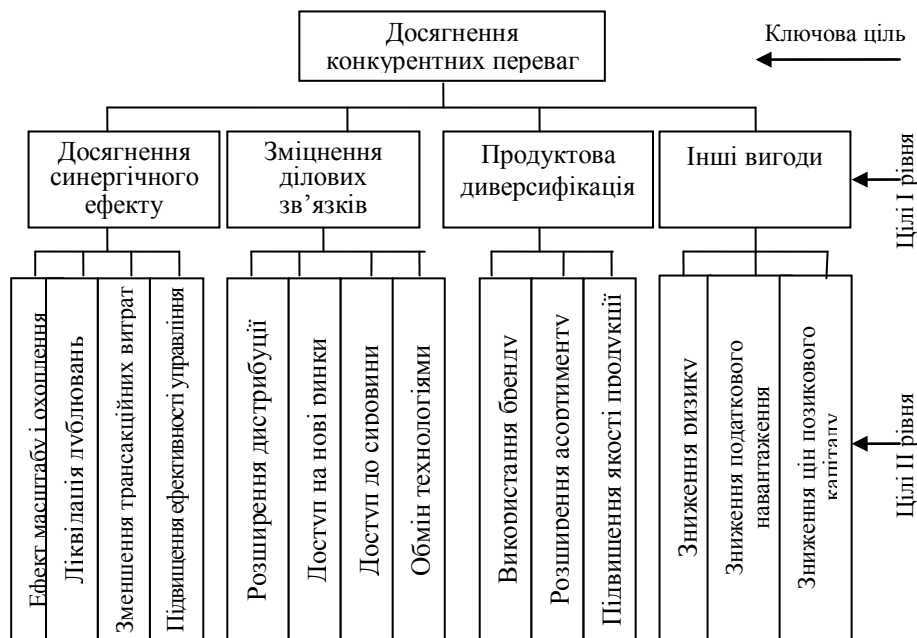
Досягнення конкурентних переваг

Ключова ціль

Досягнення синергічного ефекту

Зміцнення ділових зв'язків

Продуктова диверсифікація

Інші вигоди

Цілі I рівня

Ефект масштабу і охоплення

Ліквідація дублювань

Зменшення трансакційних витрат

Підвищення ефективності управління

Розширення дистрибуції

Доступ на нові ринки

Доступ до сировини

Обмін технологіями

Використання бренду

Розширення асортименту

Підвищення якості продукції

Зниження ризику

Зниження податкового навантаження

Зниження цін позикового капіталу

Цілі II рівня